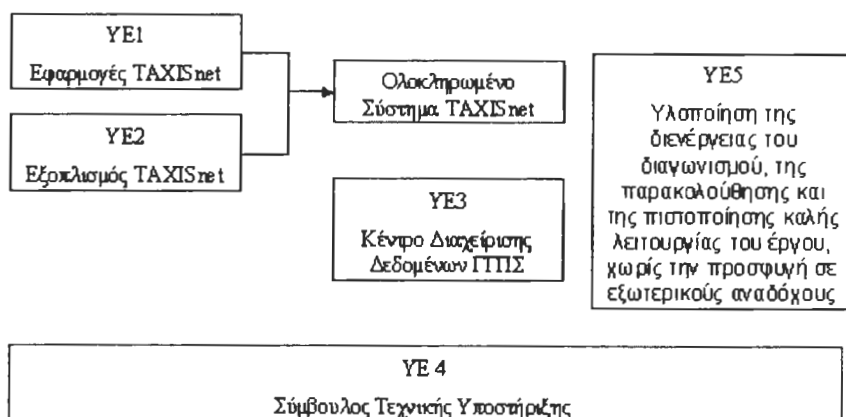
ΥΕ1
Εφαρμογές TAXISnet

ΥΕ2
Εξοπλισμός TAXISnet

Ολοκληρωμένο Σύστημα TAXISnet

ΥΕ3
Κέντρο Διαχείρισης Δεδομένων ΓΓΠΣ

ΥΕ5
Υλοποίηση της διενέργειας του διαγωνισμού, της παρακολούθησης και της πιστοποίησης καλής λειτουργίας του έργου, χωρίς την προσφυγή σε εξωτερικούς αναδόχους

ΥΕ 4
Σύμβουλος Τεχνικής Υποστήριξης